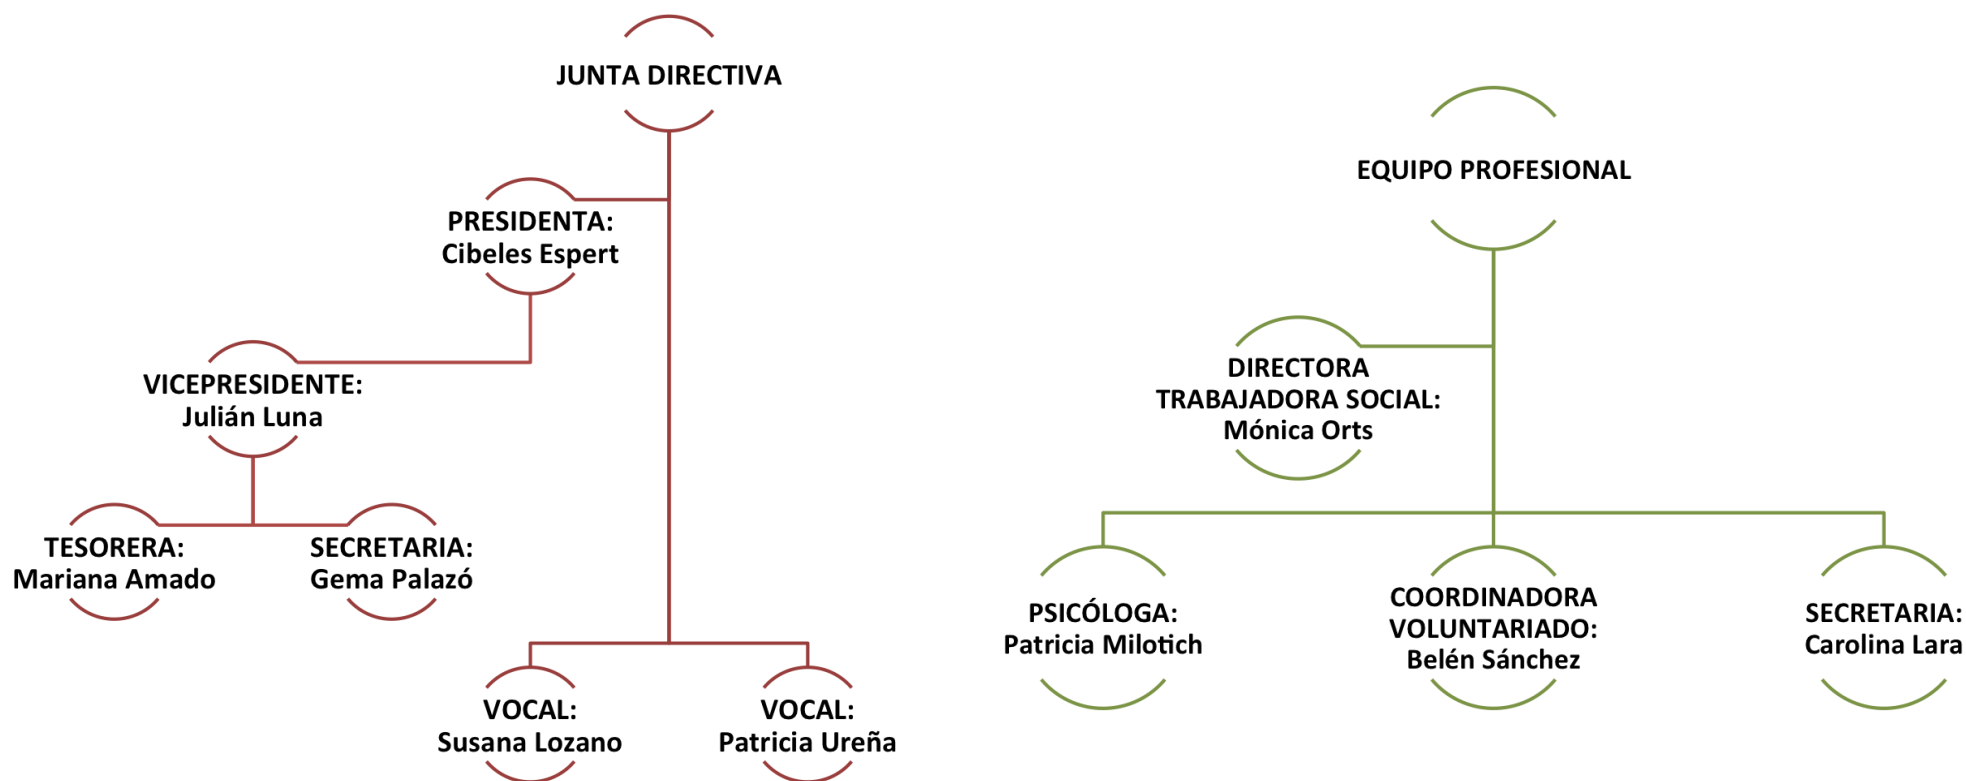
JUNTA DIRECTIVA

PRESIDENTA:
Cibeles Espert

VICEPRESIDENTE:
Julián Luna

TESORERA:
Mariana Amado

SECRETARIA:
Gema Palazó

VOCAL:
Susana Lozano

VOCAL:
Patricia Ureña

EQUIPO PROFESIONAL

DIRECTORA
TRABAJADORA SOCIAL:
Mónica Orts

PSICÓLOGA:
Patricia Milotich

COORDINADORA
VOLUNTARIADO:
Belén Sánchez

SECRETARIA:
Carolina Lara